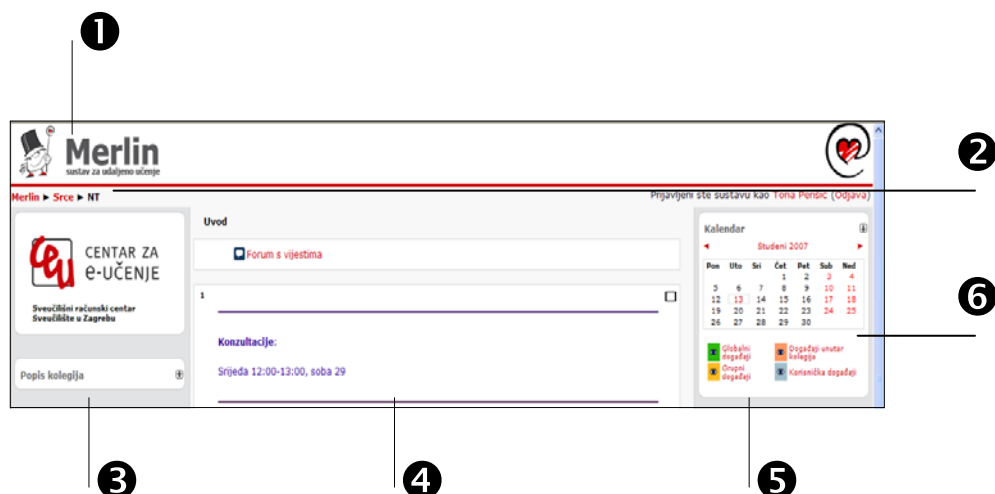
❶

Merlin
sustav za udaljeno učenje

❷

Merlin ► Srce ► NT

Prijavljeni ste sustavu kao Tona Perisic (Odjava)

CENTAR ZA e-UČENJE

Sveučilišni računski centar
Sveučilište u Zagrebu

Popis kolegija

Uvod

Forum s vijestima

1

Konzultacije:

Srijeda 12:00-13:00, soba 29

Kalendar

◄ Studeni 2007 ►

| Pon | Uto | Sri | Čet | Pet | Sub | Ned |
|---|---|---|---|---|---|---|
| | | | 1 | 2 | 3 | 4 |
| 5 | 6 | 7 | 8 | 9 | 10 | 11 |
| 12 | 13 | 14 | 15 | 16 | 17 | 18 |
| 19 | 20 | 21 | 22 | 23 | 24 | 25 |
| 26 | 27 | 28 | 29 | 30 | | |

Globalni događaji
Događaji unutar kolegija
Grupni događaji
Korisnička događaji

❻

❸ ❹ ❺